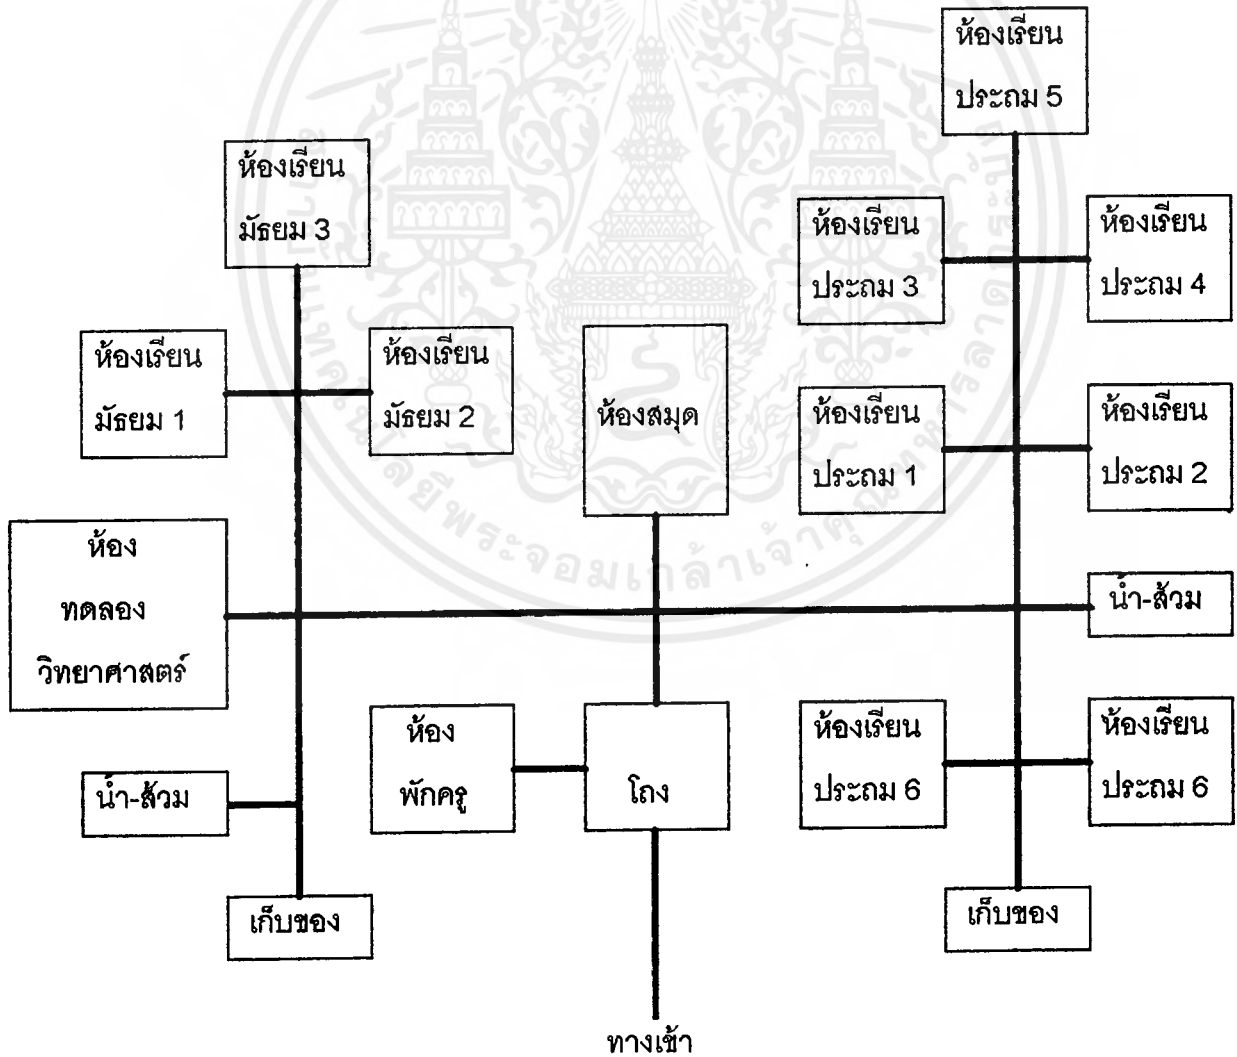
ห้องเรียน ประถม 5

ห้องเรียน มัธยม 3

ห้องเรียน ประถม 3

ห้องเรียน ประถม 4

ห้องเรียน มัธยม 1

ห้องเรียน มัธยม 2

ห้องสมุด

ห้องเรียน ประถม 1

ห้องเรียน ประถม 2

ห้อง ทดลอง วิทยาศาสตร์

น้ำ-ส้วม

ห้อง พักครู

โถง

ห้องเรียน ประถม 6

ห้องเรียน ประถม 6

น้ำ-ส้วม

เก็บของ

เก็บของ

ทางเข้า